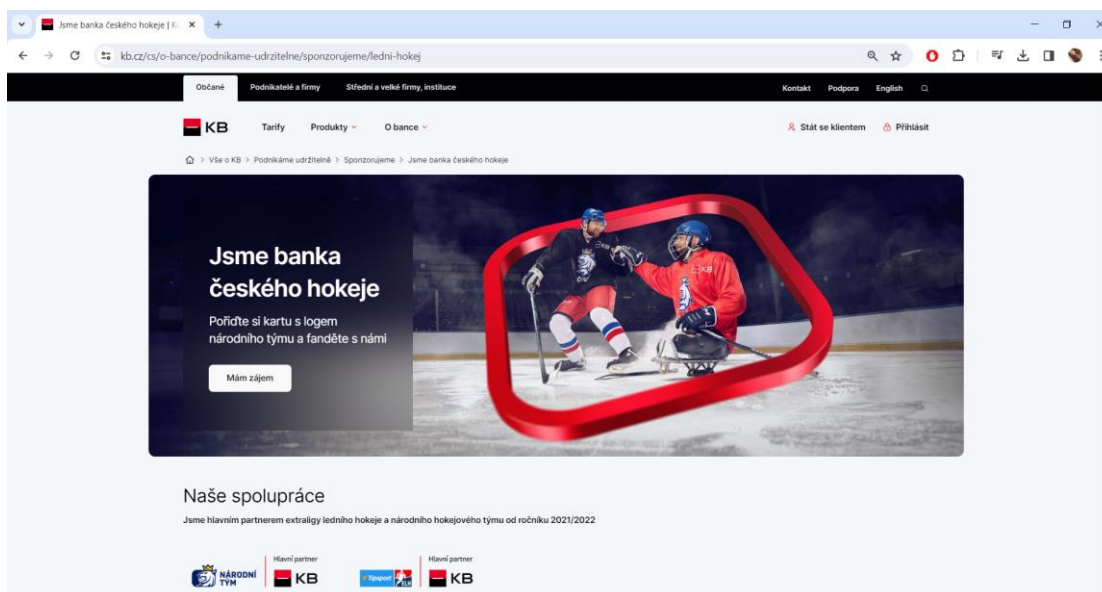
Jsme banka českého hokeje | K

kb.cz/cs/o-bance/podnikame-udrzitelne/sponzorujeme/ledni-hokej

Občané Podnikatelé a firmy Střední a velké firmy, instituce Kontakt Podpora English

KB Tarify Produkty O bance Stát se klientem Přihlásit

Vše o KB > Podnikáme udržitelně > Sponzorujeme > Jsme banka českého hokeje

Jsme banka českého hokeje

Pořiďte si kartu s logem národního týmu a fanděte s námi

Mám zájem

Naše spolupráce

Jsme hlavním partnerem extraligy ledního hokeje a národního hokejového týmu od ročníku 2021/2022

NÁRODNÍ TÝM Hlavní partner KB

Tipsport Hlavní partner KB